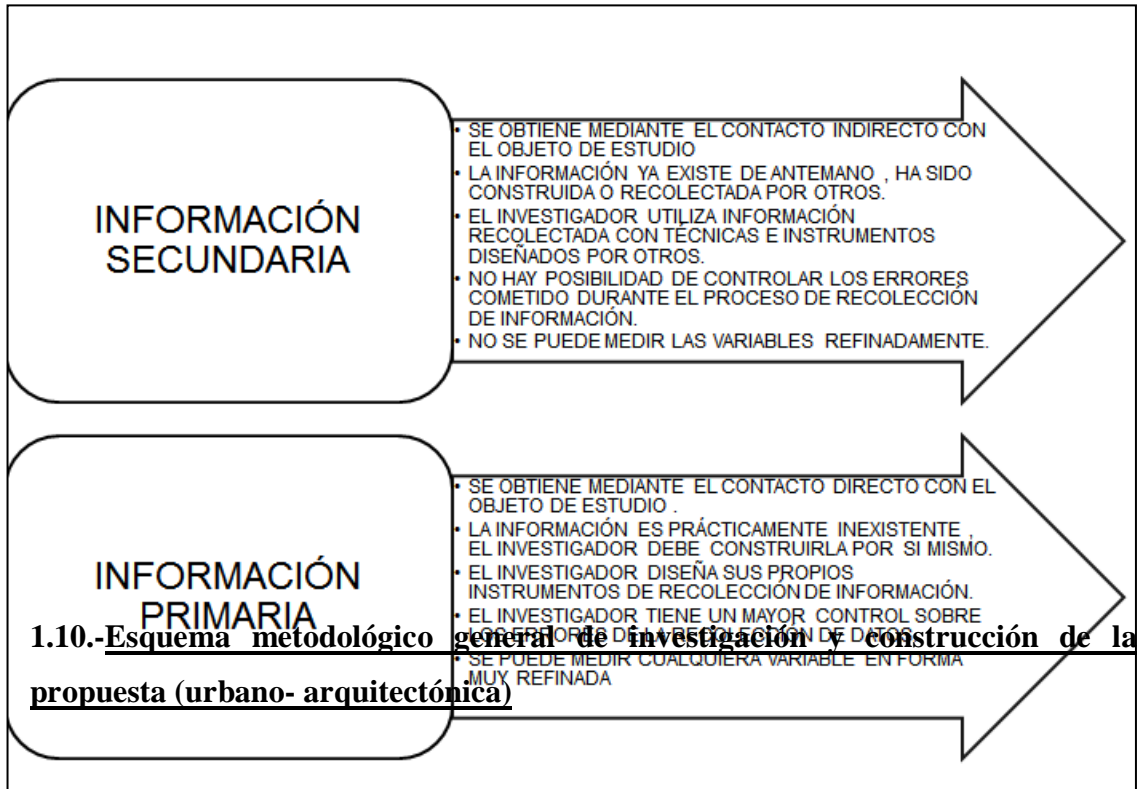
INFORMACIÓN SECUNDARIA

- SE OBTIENE MEDIANTE EL CONTACTO INDIRECTO CON EL OBJETO DE ESTUDIO
- LA INFORMACIÓN YA EXISTE DE ANTEMANO , HA SIDO CONSTRUIDA O RECOLECTADA POR OTROS.
- EL INVESTIGADOR UTILIZA INFORMACIÓN RECOLECTADA CON TÉCNICAS E INSTRUMENTOS DISEÑADOS POR OTROS.
- NO HAY POSIBILIDAD DE CONTROLAR LOS ERRORES COMETIDO DURANTE EL PROCESO DE RECOLECCIÓN DE INFORMACIÓN.
- NO SE PUEDE MEDIR LAS VARIABLES REFINADAMENTE.

INFORMACIÓN PRIMARIA

- SE OBTIENE MEDIANTE EL CONTACTO DIRECTO CON EL OBJETO DE ESTUDIO .
- LA INFORMACIÓN ES PRÁCTICAMENTE INEXISTENTE , EL INVESTIGADOR DEBE CONSTRUIRLA POR SI MISMO.
- EL INVESTIGADOR DISEÑA SUS PROPIOS INSTRUMENTOS DE RECOLECCIÓN DE INFORMACIÓN.
- EL INVESTIGADOR TIENE UN MAYOR CONTROL SOBRE LOS ERRORES DE LA RECOLECCIÓN DE DATOS.
- SE PUEDE MEDIR CUALQUIERA VARIABLE EN FORMA MUY REFINADA

1.10.-Esquema metodológico general de investigación y construcción de la propuesta (urbano- arquitectónica)